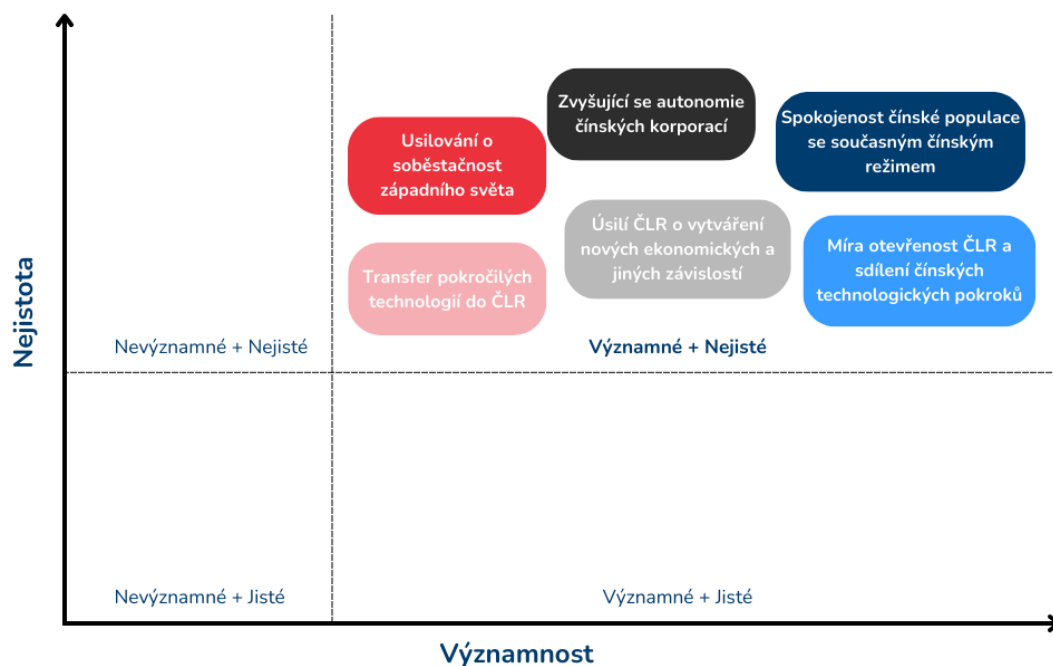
Nejistota

Zvyšující se autonomie čínských korporací

Usilování o soběstačnost západního světa

Spokojenost čínské populace se současným čínským režimem

Úsilí ČLR o vytváření nových ekonomických a jiných závislostí

Transfer pokročilých technologií do ČLR

Míra otevřenost ČLR a sdílení čínských technologických pokroků

Nevýznamné + Nejisté

Významné + Nejisté

Nevýznamné + Jisté

Významné + Jisté

Významnost